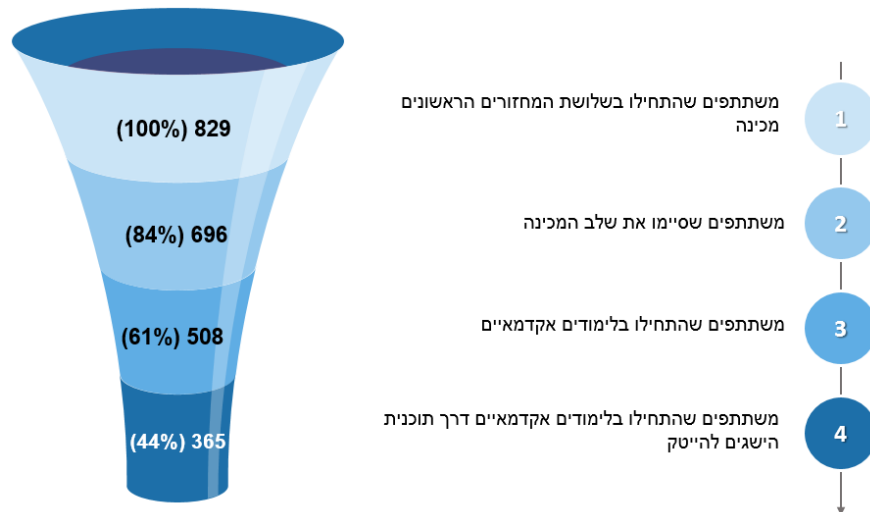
(100%) 829

(84%) 696

(61%) 508

(44%) 365

1
משתתפים שהתחילו בשלושת המחזורים הראשונים מכינה

2
משתתפים שסיימו את שלב המכינה

3
משתתפים שהתחילו בלימודים אקדמאיים

4
משתתפים שהתחילו בלימודים אקדמאיים דרך תוכנית הישגים להייטק